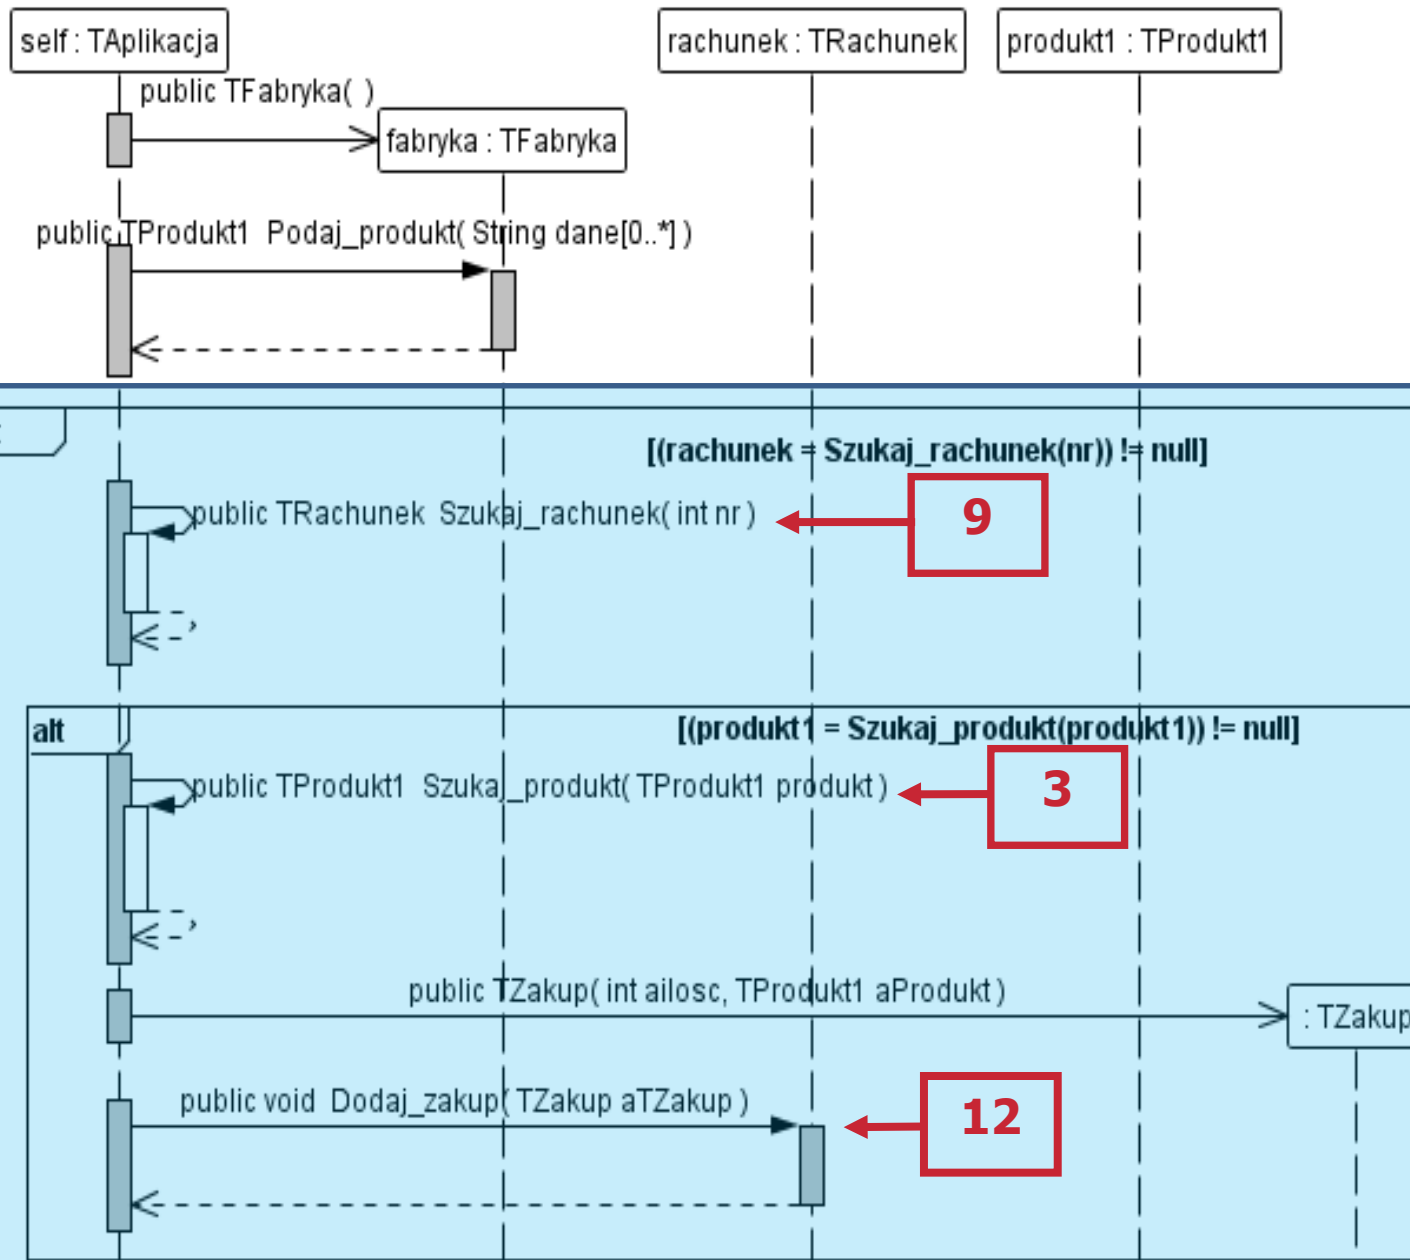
self : TAplikacja

rachunek : TRachunek

produkt1 : TProdukt1

public TFabryka( )

fabryka : TFabryka

public TProdukt1 Podaj_produkt( String dane[0..*] )

[(rachunek = Szukaj_rachunek(nr)) != null]

public TRachunek Szukaj_rachunek( int nr )

9

alt

[(produkt1 = Szukaj_produkt(produkt1)) != null]

public TProdukt1 Szukaj_produkt( TProdukt1 produkt )

3

public TZakup( int ailosc, TProdukt1 aProdukt )

: TZakup

public void Dodaj_zakup( TZakup aTZakup )

12